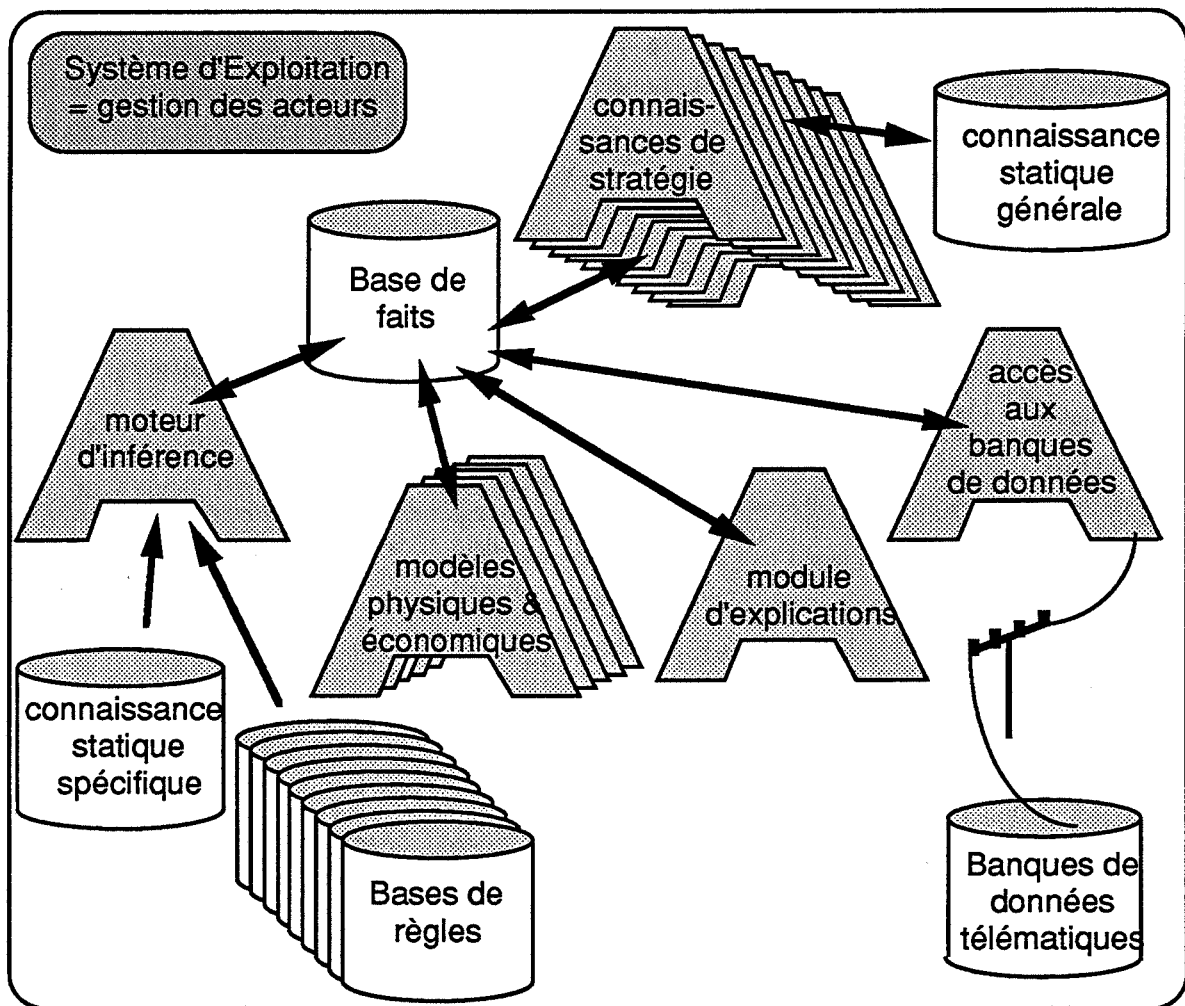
Système d'Exploitation = gestion des acteurs

connaissances de stratégie

connaissance statique générale

Base de faits

moteur d'inférence

accès aux banques de données

modèles physiques & économiques

module d'explications

connaissance statique spécifique

Bases de règles

Banques de données télématiques